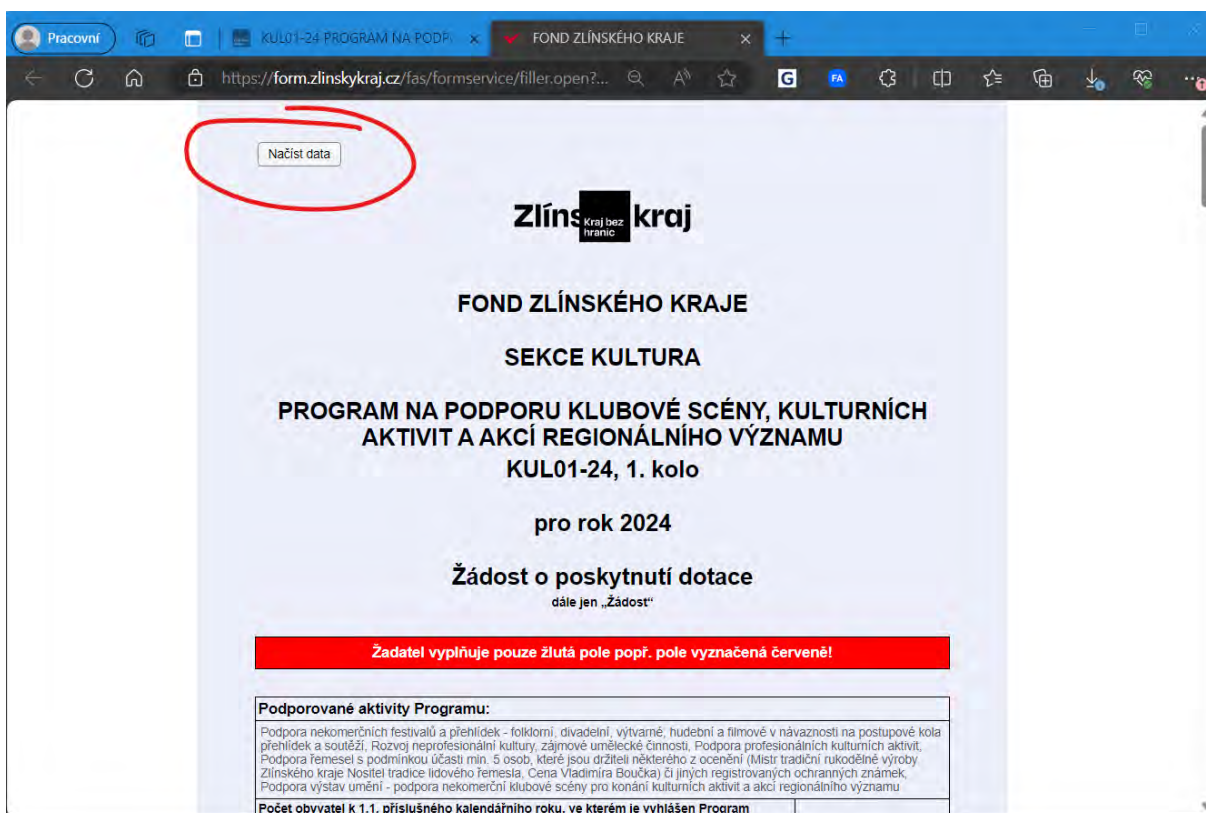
Pracovní

KUL01-24 PROGRAM NA PODP

FOND ZLÍNSKÉHO KRAJE

https://form.zlinskykraj.cz/fas/formservice/filler.open?...

Načíst data

Zlínský kraj
Kraj bez hranic

FOND ZLÍNSKÉHO KRAJE

SEKCE KULTURA

PROGRAM NA PODPORU KLUBOVÉ SCÉNY, KULTURNÍCH AKTIVIT A AKCÍ REGIONÁLNÍHO VÝZNAMU
KUL01-24, 1. kolo

pro rok 2024

Žádost o poskytnutí dotace
dále jen „Žádost“

Žadatel vyplňuje pouze žlutá pole popř. pole vyznačená červeně!

Podporované aktivity Programu:

Podpora nekomerčních festivalů a přehlídek - folklorní, divadelní, výtvarné, hudební a filmové v návaznosti na postupové kola přehlídek a soutěží, Rozvoj neprofesionální kultury, zájmové umělecké činnosti, Podpora profesionálních kulturních aktivit, Podpora řemesel s podmínkou účasti min. 5 osob, které jsou držiteli některého z ocenění (Mistr tradiční rukodělné výroby Zlínského kraje Nositel tradice lidového řemesla, Cena Vladimíra Boučka) či jiných registrovaných ochranných známek, Podpora výstav umění - podpora nekomerční klubové scény pro konání kulturních aktivit a akcí regionálního významu

Počet obyvatel k 1.1. příslušného kalendářního roku, ve kterém je vyhlášen Program